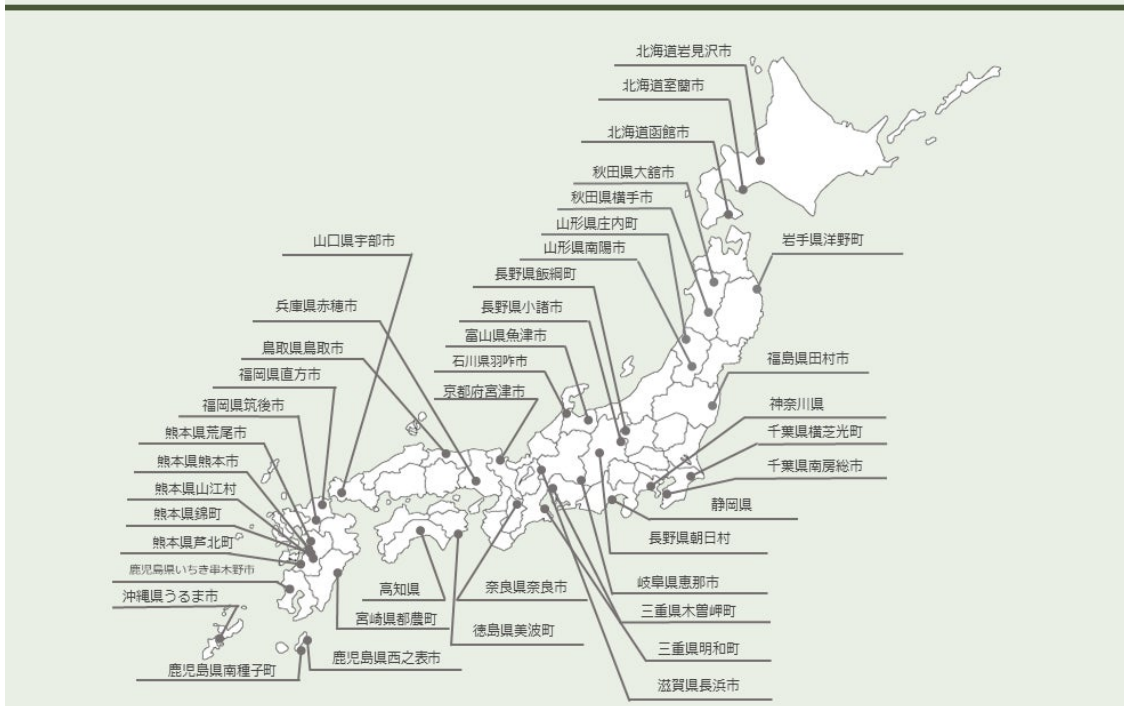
北海道岩見沢市
北海道室蘭市
北海道函館市
秋田県大館市
秋田県横手市
山形県庄内町
山形県南陽市
岩手県洋野町
長野県飯綱町
長野県小諸市
富山県魚津市
石川県羽咋市
京都府宮津市
福島県田村市
神奈川県
千葉県横芝光町
千葉県南房総市
静岡県
長野県朝日村
岐阜県恵那市
三重県木曽岬町
三重県明和町
滋賀県長浜市
山口県宇部市
兵庫県赤穂市
鳥取県鳥取市
福岡県直方市
福岡県筑後市
熊本県荒尾市
熊本県熊本市
熊本県山江村
熊本県錦町
熊本県芦北町
鹿児島県いちき串木野市
沖縄県うるま市
高知県
宮崎県都農町
奈良県奈良市
徳島県美波町
鹿児島県西之表市
鹿児島県南種子町